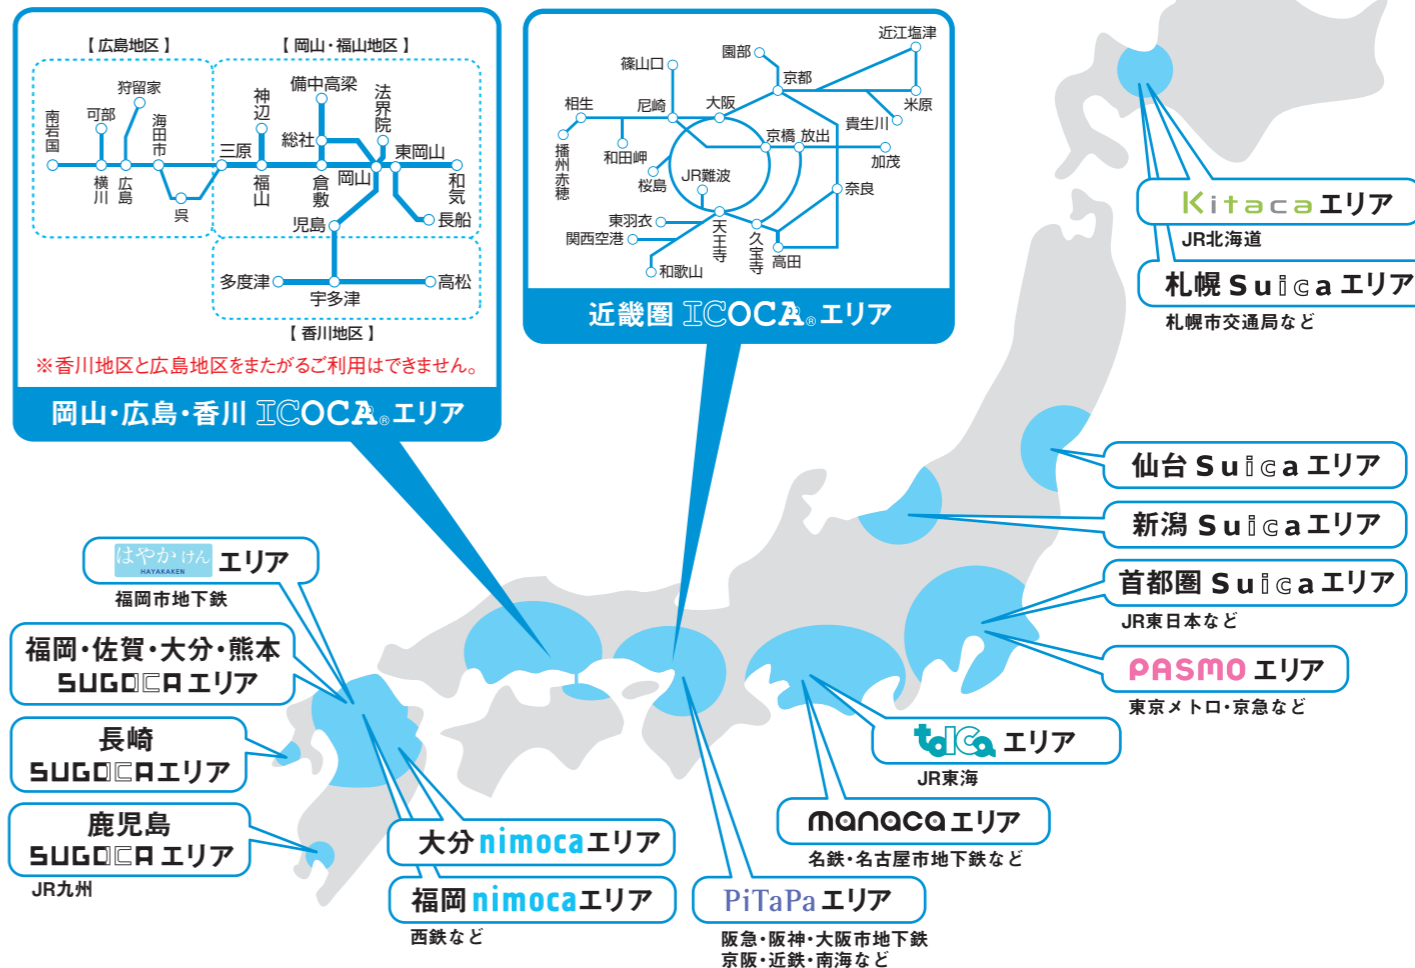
【広島地区】

【岡山・福山地区】

南岩国
可部
狩留家
海田市
横川
広島
呉
三原
神辺
福山
備中高梁
総社
倉敷
法界院
岡山
東岡山
和気
長船
児島

多度津
宇多津
高松

【香川地区】

※香川地区と広島地区をまたがるご利用はできません。

岡山・広島・香川 ICOCA エリア

近江塩津
園部
篠山口
京都
米原
相生
尼崎
大阪
貴生川
京橋
放出
加茂
播州赤穂
和田岬
桜島
JR難波
奈良
東羽衣
関西空港
天王寺
久宝寺
高田
和歌山

近畿圏 ICOCA エリア

Kitaca エリア
JR北海道

札幌 Suica エリア
札幌市交通局など

仙台 Suica エリア

新潟 Suica エリア

首都圏 Suica エリア
JR東日本など

PASMO エリア
東京メトロ・京急など

toica エリア
JR東海

manaca エリア
名鉄・名古屋市地下鉄など

はやかけん HAYAKAKEN エリア
福岡市地下鉄

福岡・佐賀・大分・熊本 SUGOCA エリア

長崎 SUGOCA エリア

鹿児島 SUGOCA エリア
JR九州

大分 nimoca エリア

福岡 nimoca エリア
西鉄など

PiTaPa エリア
阪急・阪神・大阪市地下鉄
京阪・近鉄・南海など